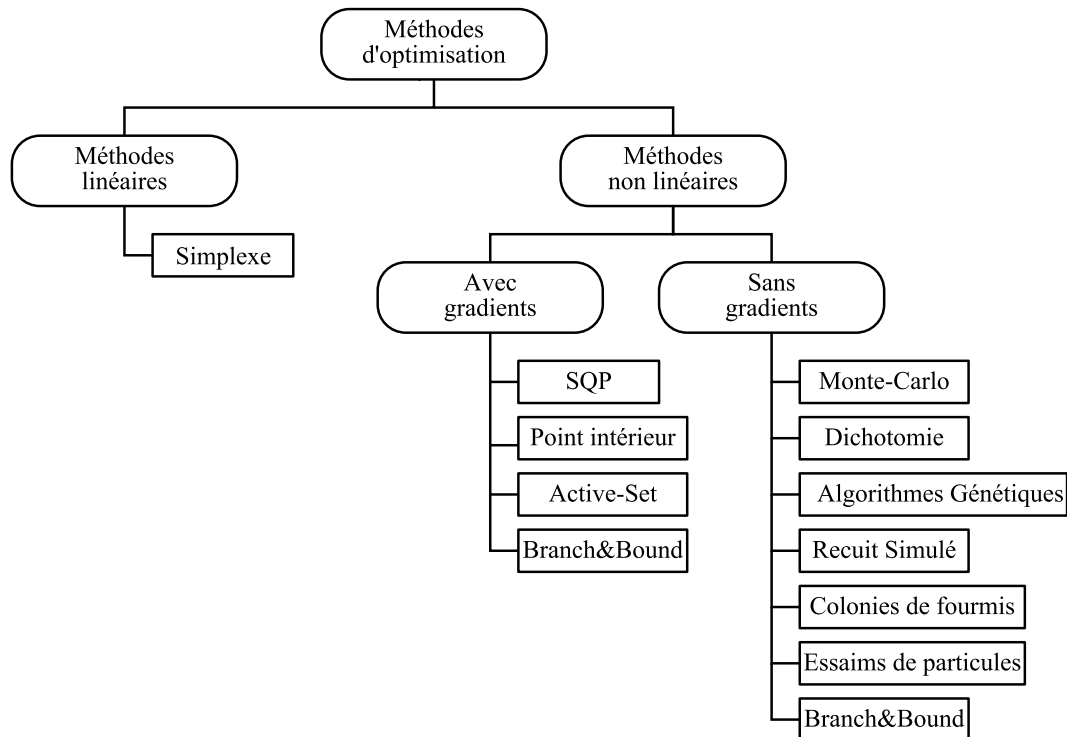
Méthodes d'optimisation

Méthodes linéaires

Simplexe

Méthodes non linéaires

Avec gradients

SQP

Point intérieur

Active-Set

Branch&Bound

Sans gradients

Monte-Carlo

Dichotomie

Algorithmes Génétiques

Recuit Simulé

Colonies de fourmis

Essaims de particules

Branch&Bound